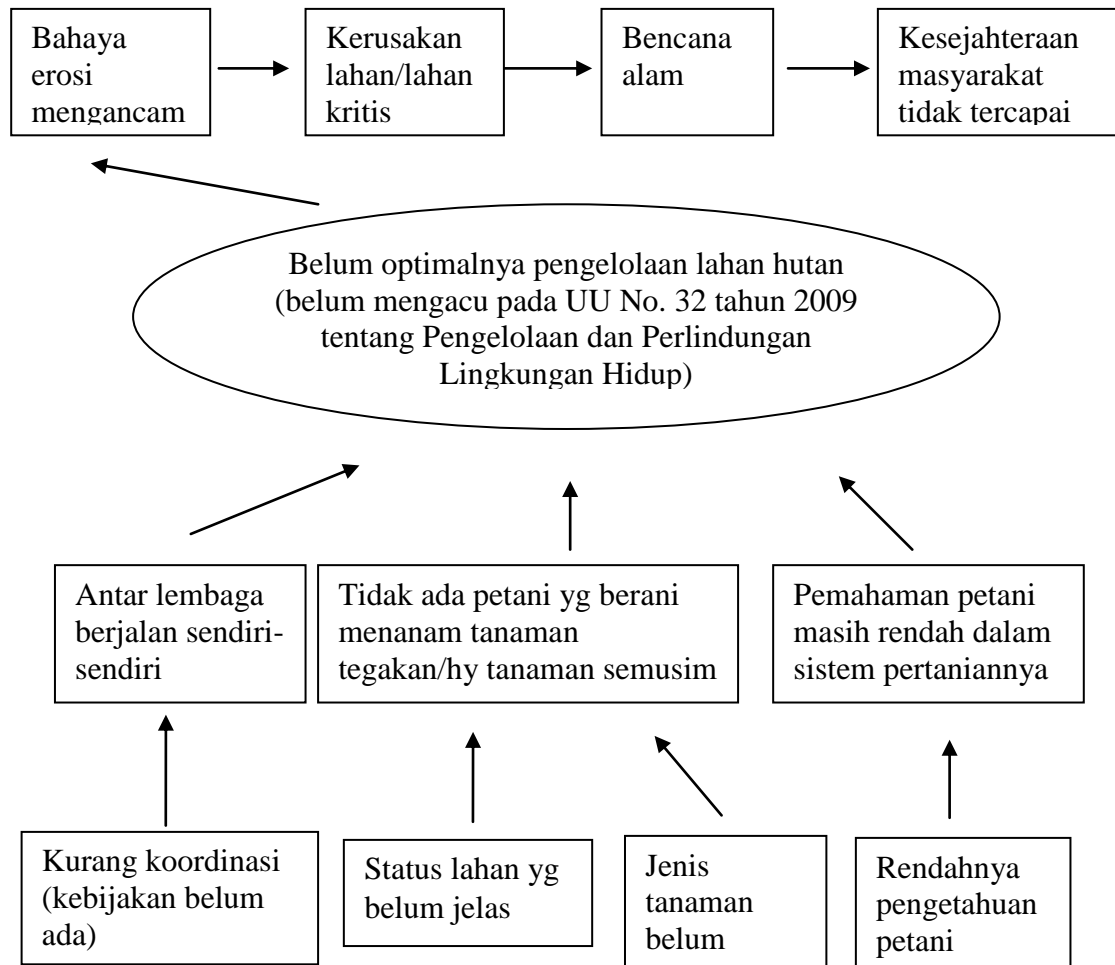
Bahaya erosi mengancam

Kerusakan lahan/lahan kritis

Bencana alam

Kesejahteraan masyarakat tidak tercapai

Belum optimalnya pengelolaan lahan hutan (belum mengacu pada UU No. 32 tahun 2009 tentang Pengelolaan dan Perlindungan Lingkungan Hidup)

Antar lembaga berjalan sendiri-sendiri

Tidak ada petani yg berani menanam tanaman tegakan/hy tanaman semusim

Pemahaman petani masih rendah dalam sistem pertaniannya

Kurang koordinasi (kebijakan belum ada)

Status lahan yg belum jelas

Jenis tanaman belum

Rendahnya pengetahuan petani